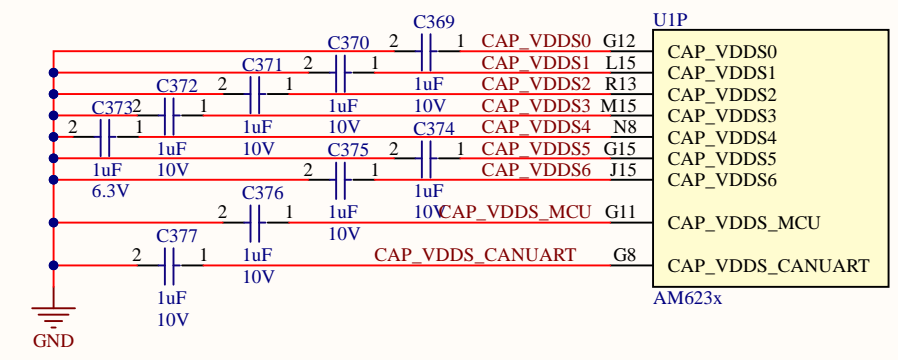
C369
U1P
2 1 CAP_VDDS0 G12 CAP_VDDS0
C370
C371 2 1 CAP_VDDS1 L15 CAP_VDDS1
C372 2 1 1uF CAP_VDDS2 R13 CAP_VDDS2
C373 2 1 1uF 10V CAP_VDDS3 M15 CAP_VDDS3
2 1 1uF 10V C374 CAP_VDDS4 N8 CAP_VDDS4
1uF 10V C375 2 1 CAP_VDDS5 G15 CAP_VDDS5
1uF 10V 2 1 CAP_VDDS6 J15 CAP_VDDS6
6.3V C376 1uF
2 1 1uF 10V CAP_VDDS_MCU G11 CAP_VDDS_MCU
C377 10V
2 1 1uF CAP_VDDS_CANUART G8 CAP_VDDS_CANUART
10V AM623x
1uF
10V
GND